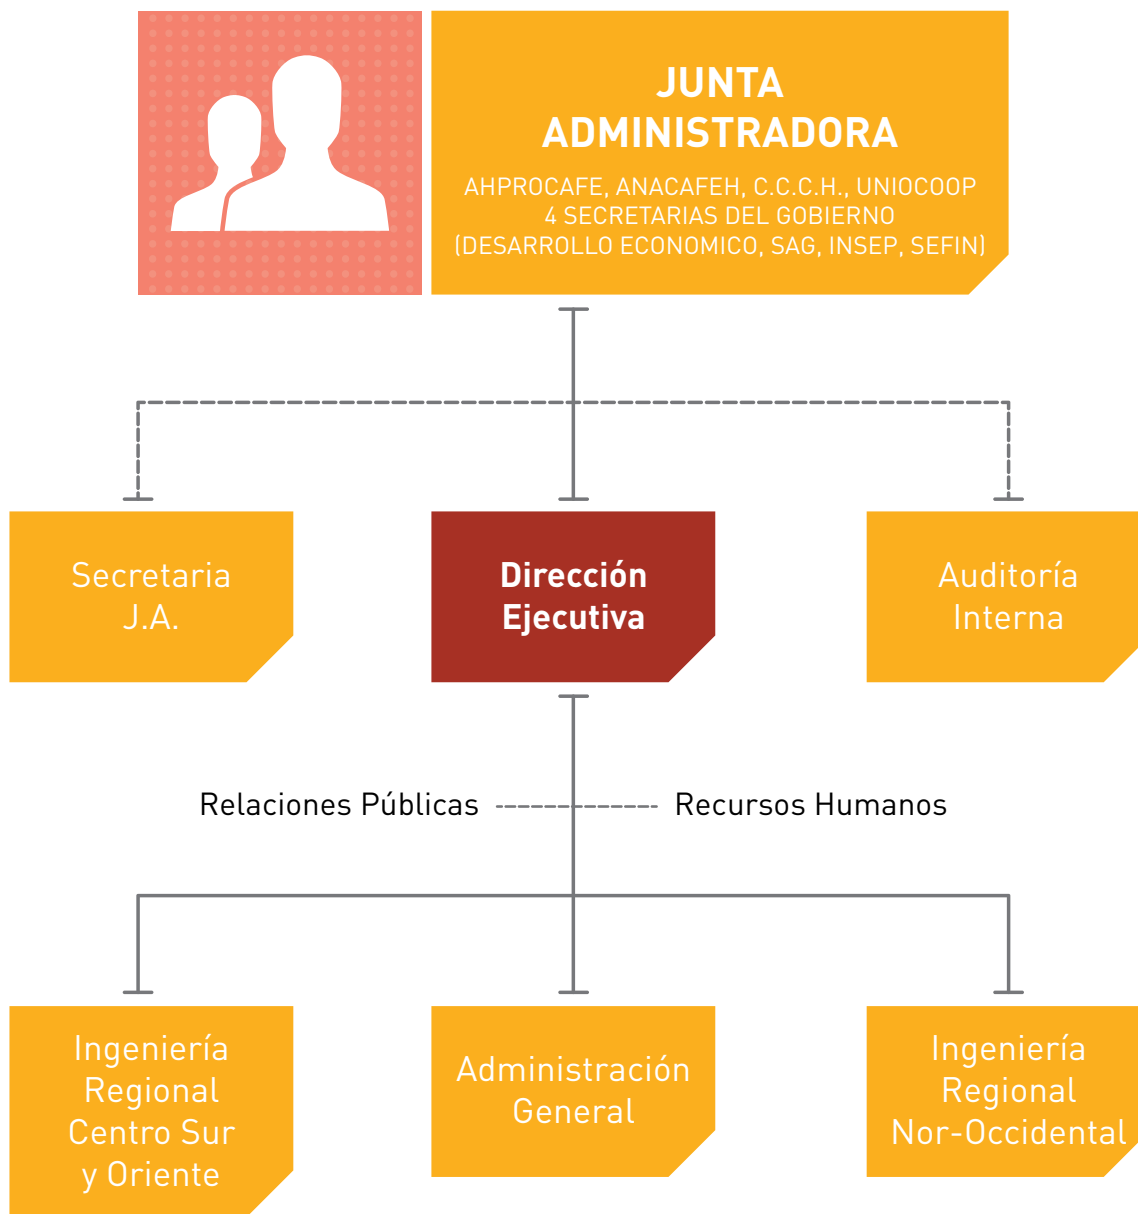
JUNTA ADMINISTRADORA

AHPROCAFE, ANACAFEH, C.C.C.H., UNIOCOOP
4 SECRETARIAS DEL GOBIERNO
(DESARROLLO ECONOMICO, SAG, INSEP, SEFIN)

Secretaria J.A.

Dirección Ejecutiva

Auditoría Interna

Relaciones Públicas

Recursos Humanos

Ingeniería Regional Centro Sur y Oriente

Administración General

Ingeniería Regional Nor-Occidental